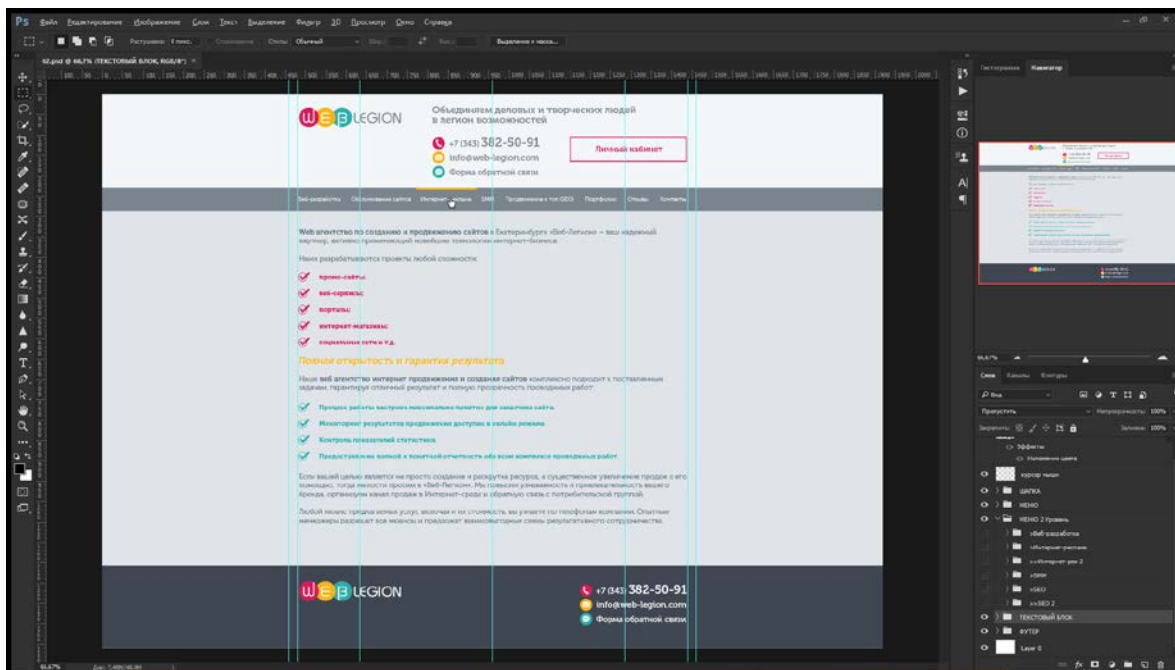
Ps Файл Редактирование Изображение Слои Текст Выделение Фильтр 3D Просмотр Окно Справка

Растушевка: 0 пикс. Сглаживание Стиль: Обычный Шир.: Выс.: Выделение и маска...

02.psd @ 66,7% (ТЕКСТОВЫЙ БЛОК, RGB/8*)

WEB LEGION

Объединяем деловых и творческих людей в легион возможностей

+7 (343) 382-50-91
info@web-legion.com
Форма обратной связи

Личный кабинет

Веб-разработка Обслуживание сайтов Интернет-реклама SMM Продвижение в топ SEO Портфолио Отзывы Контакты

Web агентство по созданию и продвижению сайтов в Екатеринбурге «Веб-Легион» – ваш надежный партнер, активно применяющий новейшие технологии интернет-бизнеса.

Наши разработчики создают проекты любой сложности:

промо-сайты;
веб-сервисы;
порталы;
интернет-магазины;
социальные сети и т.д.

Полная открытость и гарантия результата

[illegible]

Процесс работы выстроен максимально понятно для заказчика сайта.
Мониторинг результатов продвижения доступен в онлайн режиме.
Контроль показателей статистики.
Предоставление полной и понятной отчетности обо всем комплексе проведенных работ.

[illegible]

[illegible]

WEB LEGION

+7 (343) 382-50-91
info@web-legion.com
Форма обратной связи

Гистограмма Навигатор

66,67%

Слои Каналы Контуры

Вид

Пропустить Непрозрачность: 100%

Закрепить: Заливка: 100%

Эффекты
Наложение цвета
курсор мыши
ШАПКА
МЕНЮ
МЕНЮ 2 Уровень
>Веб-разработка
>Интернет-реклама
>>Интернет-рек 2
>SMM
>SEO
>>SEO 2
ТЕКСТОВЫЙ БЛОК
ФУТЕР
Layer 0

66,67% Док: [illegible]